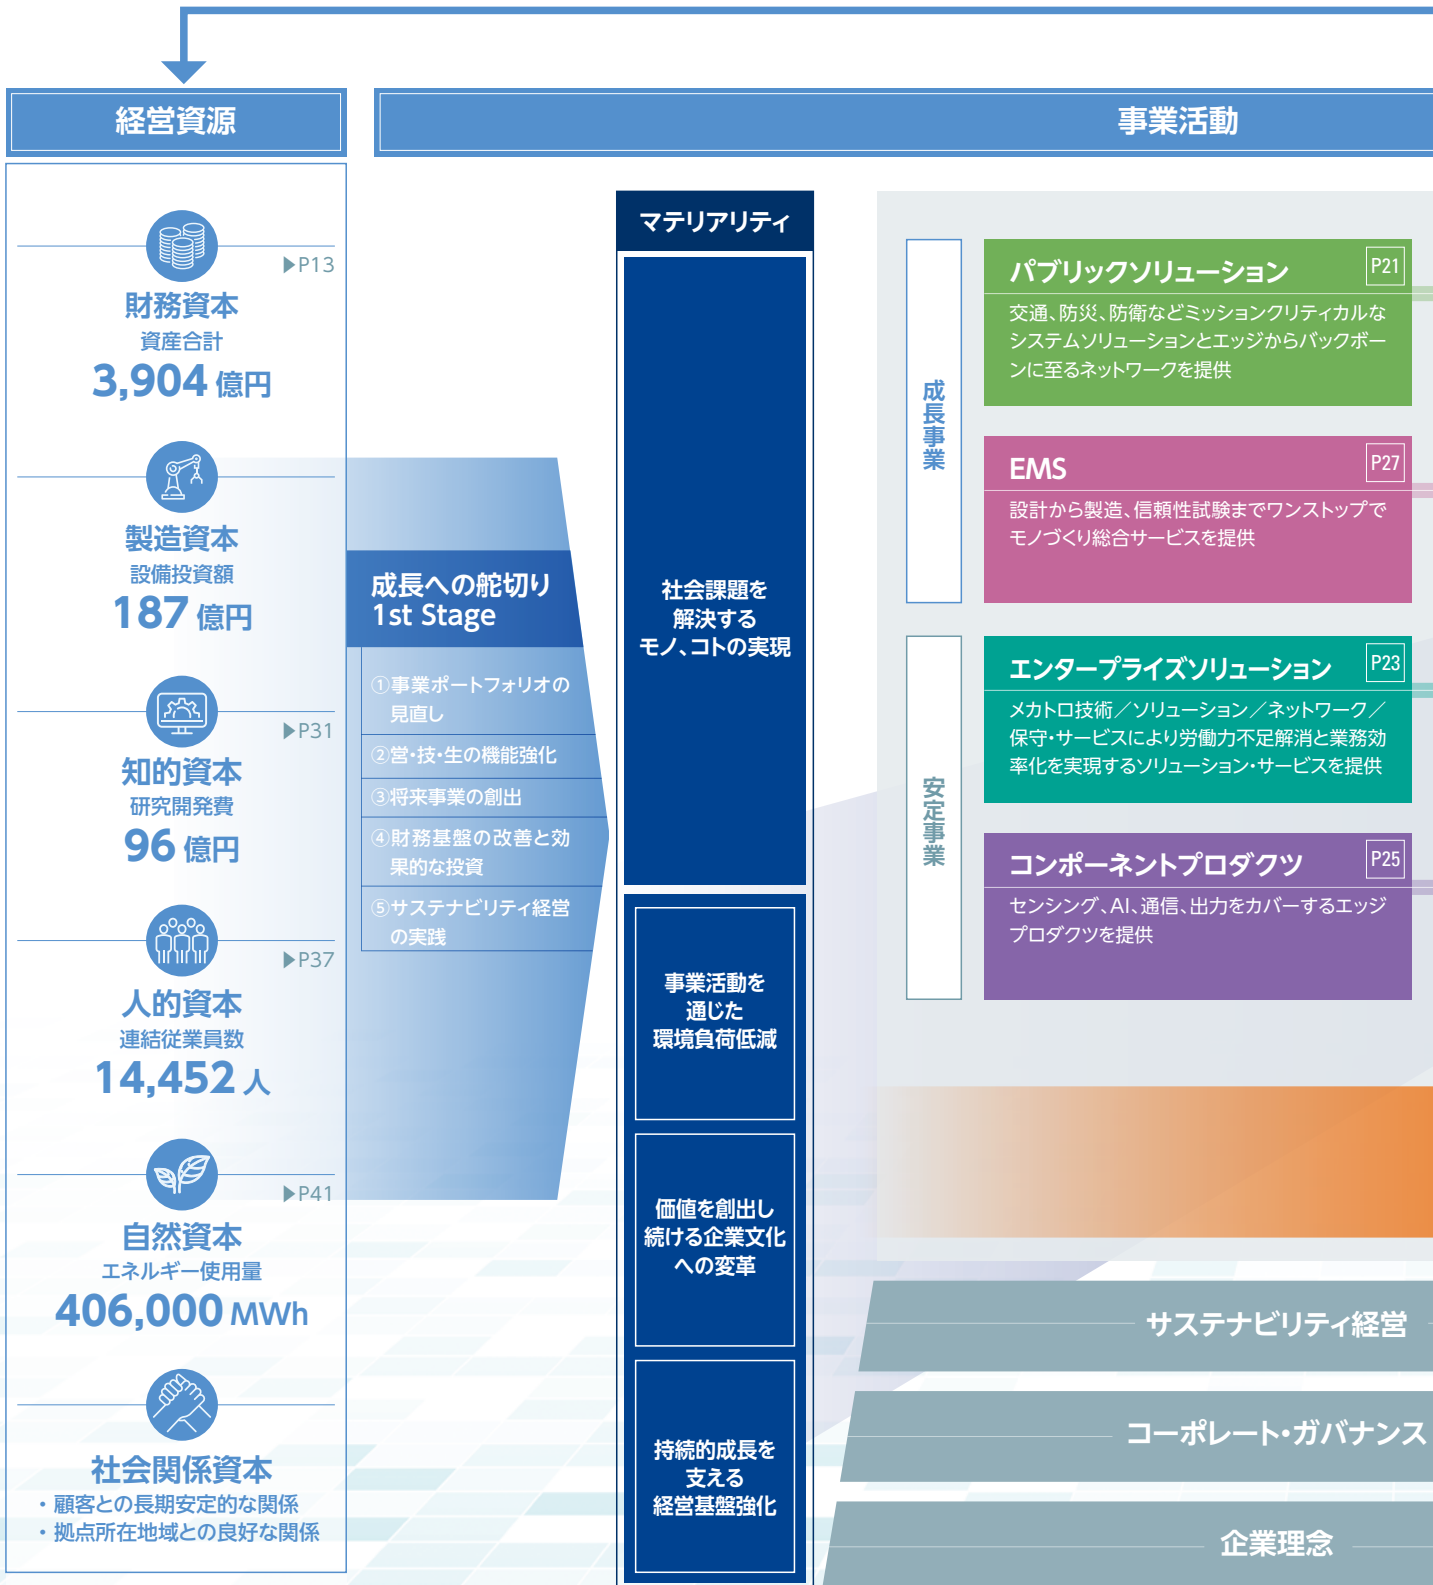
経営資源

事業活動

▶P13
財務資本
資産合計
3,904 億円

製造資本
設備投資額
187 億円

▶P31
知的資本
研究開発費
96 億円

▶P37
人的資本
連結従業員数
14,452 人

▶P41
自然資本
エネルギー使用量
406,000 MWh

社会関係資本
・顧客との長期安定的な関係
・拠点所在地域との良好な関係

成長への舵切り
1st Stage

①事業ポートフォリオの見直し
②営・技・生の機能強化
③将来事業の創出
④財務基盤の改善と効果的な投資
⑤サステナビリティ経営の実践

マテリアリティ

社会課題を解決するモノ、コトの実現

事業活動を通じた環境負荷低減

価値を創出し続ける企業文化への変革

持続的成長を支える経営基盤強化

成長事業

パブリックソリューション
P21
交通、防災、防衛などミッションクリティカルなシステムソリューションとエッジからバックボーンに至るネットワークを提供

EMS
P27
設計から製造、信頼性試験までワンストップでモノづくり総合サービスを提供

安定事業

エンタープライズソリューション
P23
メカトロ技術／ソリューション／ネットワーク／保守・サービスにより労働力不足解消と業務効率化を実現するソリューション・サービスを提供

コンポーネントプロダクツ
P25
センシング、AI、通信、出力をカバーするエッジプロダクツを提供

サステナビリティ経営

コーポレート・ガバナンス

企業理念